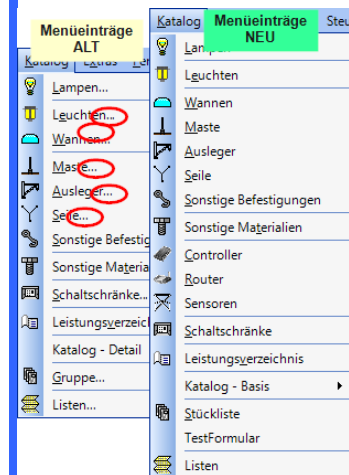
Menüeinträge ALT

Katalog Extras Le

Lampen...
Leuchten...
Wannen...
Maste...
Ausleger...
Seile...
Sonstige Befestig
Sonstige Materia
Schaltschränke...
Leistungsverzeich
Katalog - Detail
Gruppe...
Listen...

Katalog Menüeinträge NEU Steu

Lampen
Leuchten
Wannen
Maste
Ausleger
Seile
Sonstige Befestigungen
Sonstige Materialien
Controller
Router
Sensoren
Schaltschränke
Leistungsverzeichnis
Katalog - Basis
Stückliste
TestFormular
Listen